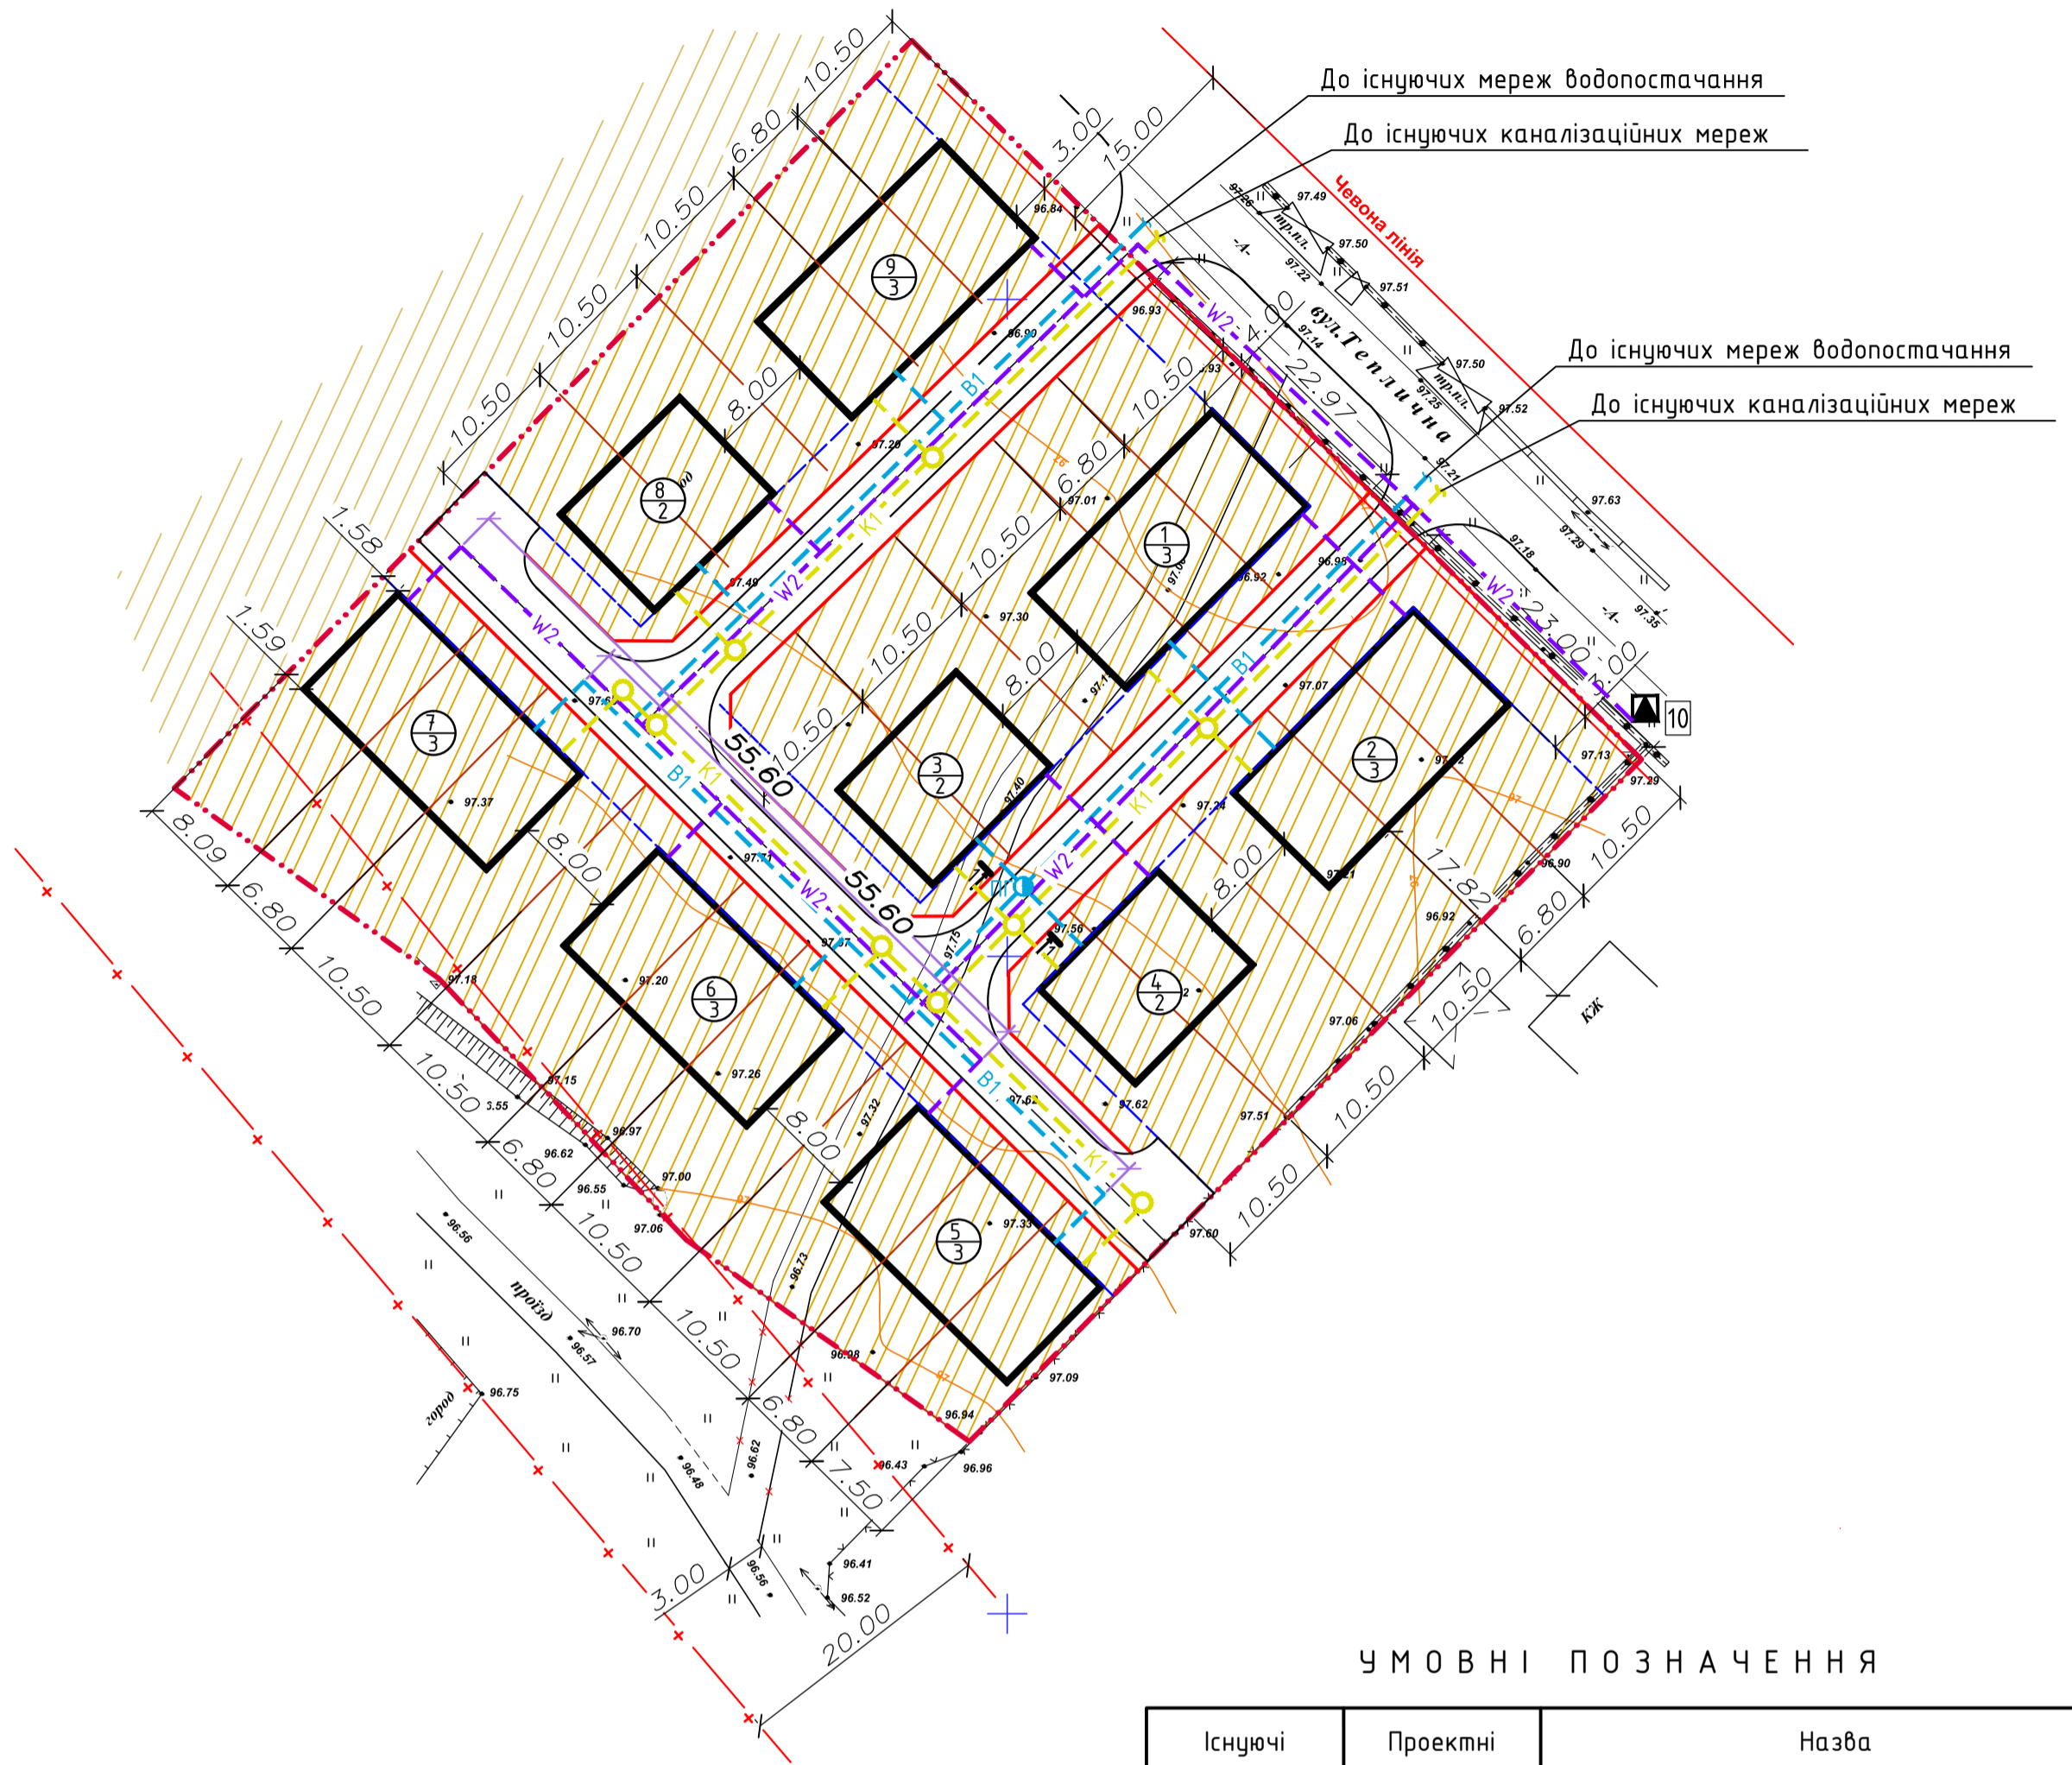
До існуючих мереж водопостачання
До існуючих каналізаційних мереж
Чевона лінія
вул.Теплична
До існуючих мереж водопостачання
До існуючих каналізаційних мереж

10.50
10.50
6.80
10.50
10.50
10.50
3.00
15.00
4.00
22.97
10.50
6.80
10.50
10.50
8.00
8.00
10.50
1.58
1.59
55.60
55.60
8.00
8.00
8.00
8.00
23.00
10.50
17.82
6.80
10.50
10.50
10.50
8.09
6.80
10.50
10.50
6.80
10.50
10.50
6.80
7.50
3.00
20.00

$\frac{9}{3}$
$\frac{8}{2}$
$\frac{1}{3}$
$\frac{7}{3}$
$\frac{3}{2}$
$\frac{2}{3}$
$\frac{6}{3}$
$\frac{4}{2}$
$\frac{5}{3}$

W2
W2
W2
W2
W2
W2
B1
B1
B1
B1
K1
K1
K1
K1
ПГ
10
КЖ
тр.п.
тр.п.
-А-
-А-
проїзд
город

96.84
97.49
97.50
97.51
97.50
97.52
97.26
97.22
97.14
97.25
96.93
96.90
97.29
97.21
97.63
97.18
97.29
97.35
97.01
97.46
97.30
96.95
96.92
97.07
97.13
97.29
97.37
97.71
97.40
97.24
97.21
96.90
96.92
97.18
97.20
97.07
97.75
97.56
97.06
97.15
97.26
97.62
97.62
97.51
3.55
96.62
96.97
96.55
97.00
97.06
97.32
97.33
97.60
96.56
96.70
96.57
96.73
96.98
97.09
96.75
96.94
96.48
96.62
96.43
96.96
96.41
96.52
96.56

УМОВНІ ПОЗНАЧЕННЯ
| Існуючі | Проектні | Назва |